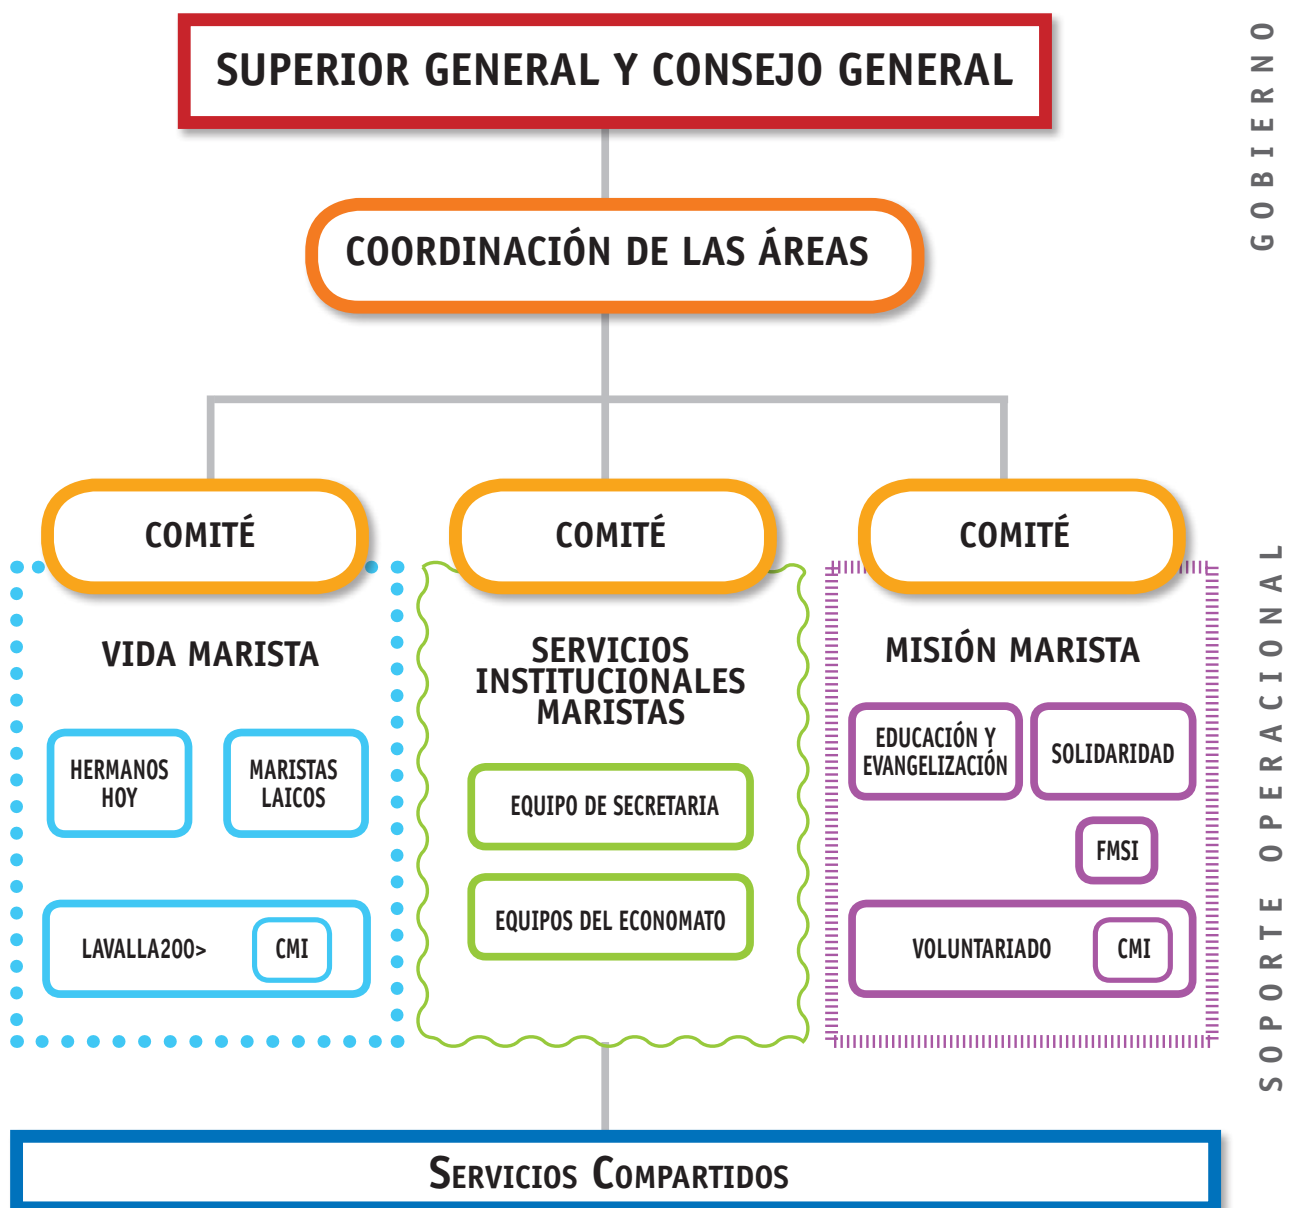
SUPERIOR GENERAL Y CONSEJO GENERAL

GOBIERNO

COORDINACIÓN DE LAS ÁREAS

COMITÉ

VIDA MARISTA

HERMANOS HOY

MARISTAS LAICOS

LAVALLA200>

CMI

COMITÉ

SERVICIOS INSTITUCIONALES MARISTAS

EQUIPO DE SECRETARIA

EQUIPOS DEL ECONOMATO

COMITÉ

MISIÓN MARISTA

EDUCACIÓN Y EVANGELIZACIÓN

SOLIDARIDAD

FMSI

VOLUNTARIADO

CMI

SOPORTE OPERACIONAL

SERVICIOS COMPARTIDOS